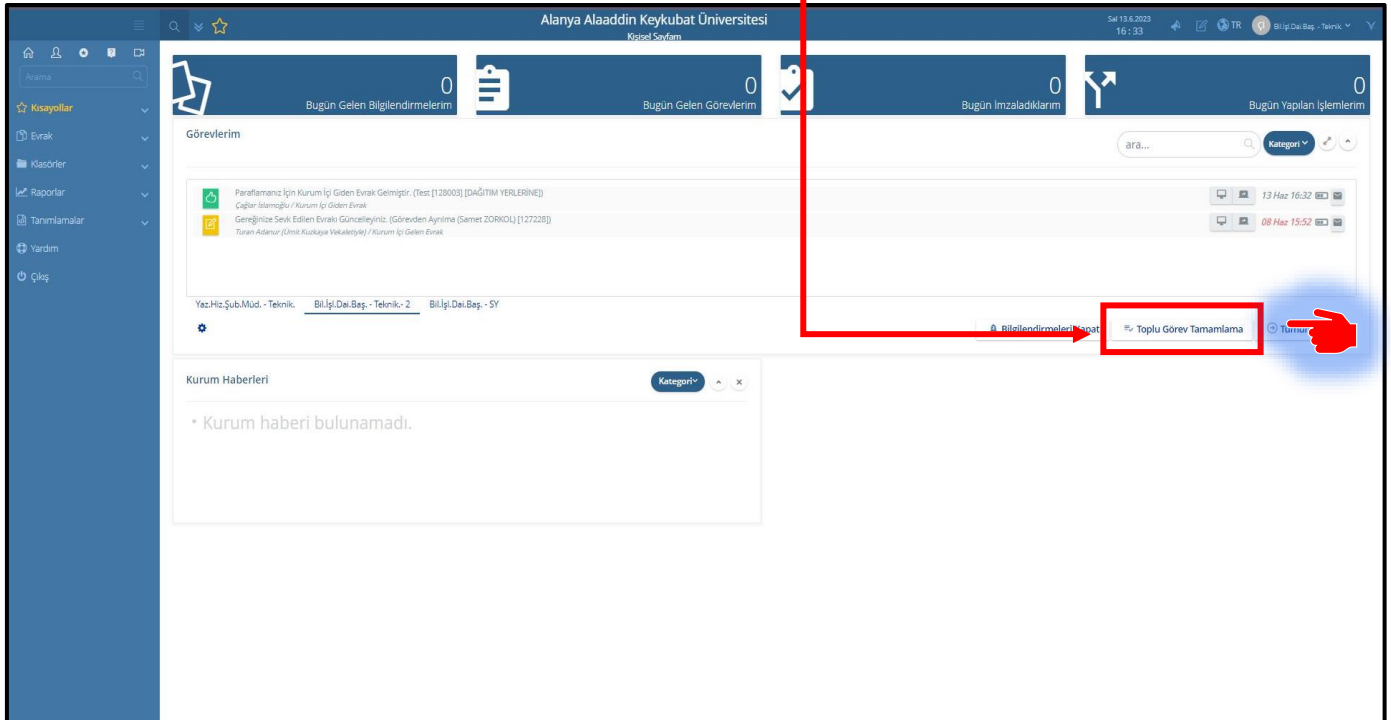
Alanya Alaaddin Keykubat Üniversitesi
Kişisel Sayfam

Sal 13.6.2023
16 : 33

TR

Bil.İşl.Dai.Baş. - Teknik

Arama

Kısayollar
Evrak
Klasörler
Raporlar
Tanımlamalar
Yardım
Çıkış

0
Bugün Gelen Bilgilendirmelerim

0
Bugün Gelen Görevlerim

0
Bugün İmzaladıklarım

0
Bugün Yapılan İşlemlerim

Görevlerim

ara...

Kategori

Paraflamanız İçin Kurum İçi Giden Evrak Gelmiştir. (Test [128003] [DAĞITIM YERLERİNE])
Çağlar İslamoğlu / Kurum İçi Giden Evrak
13 Haz 16:32

Gereğinize Sevk Edilen Evrakı Güncelleyiniz. (Görevden Ayrılma (Samet ZORKOL) [127228])
Turan Adanur (Ümit Kuzkaya Vekaletiyle) / Kurum İçi Gelen Evrak
08 Haz 15:52

Yaz.Hiz.Şub.Müd. - Teknik.
Bil.İşl.Dai.Baş. - Teknik.- 2
Bil.İşl.Dai.Baş. - SY

Bilgilendirmeleri Kapat
Toplu Görev Tamamlama
Tümü

Kurum Haberleri

Kategori

• Kurum haberi bulunamadı.